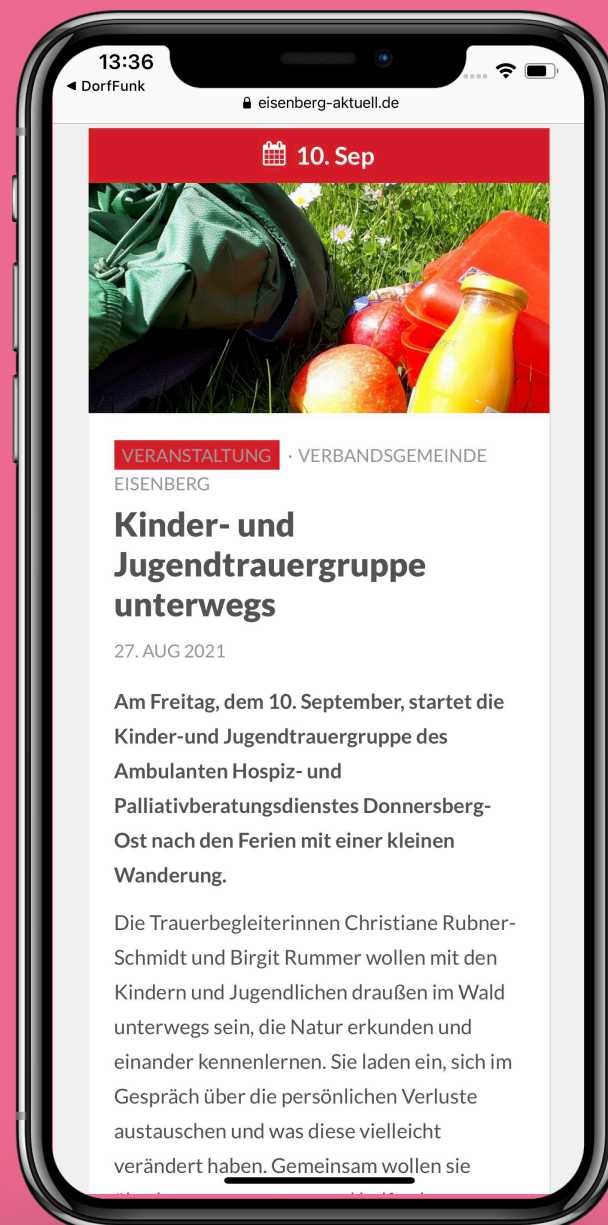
13:36
◀ DorfFunk
eisenberg-aktuell.de

10. Sep

VERANSTALTUNG · VERBANDSGEMEINDE EISENBERG

Kinder- und Jugendtrauergruppe unterwegs

27. AUG 2021

Am Freitag, dem 10. September, startet die Kinder-und Jugendtrauergruppe des Ambulanten Hospiz- und Palliativberatungsdienstes Donnersberg-Ost nach den Ferien mit einer kleinen Wanderung.

Die Trauerbegleiterinnen Christiane Rubner-Schmidt und Birgit Rummer wollen mit den Kindern und Jugendlichen draußen im Wald unterwegs sein, die Natur erkunden und einander kennenlernen. Sie laden ein, sich im Gespräch über die persönlichen Verluste austauschen und was diese vielleicht verändert haben. Gemeinsam wollen sie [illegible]